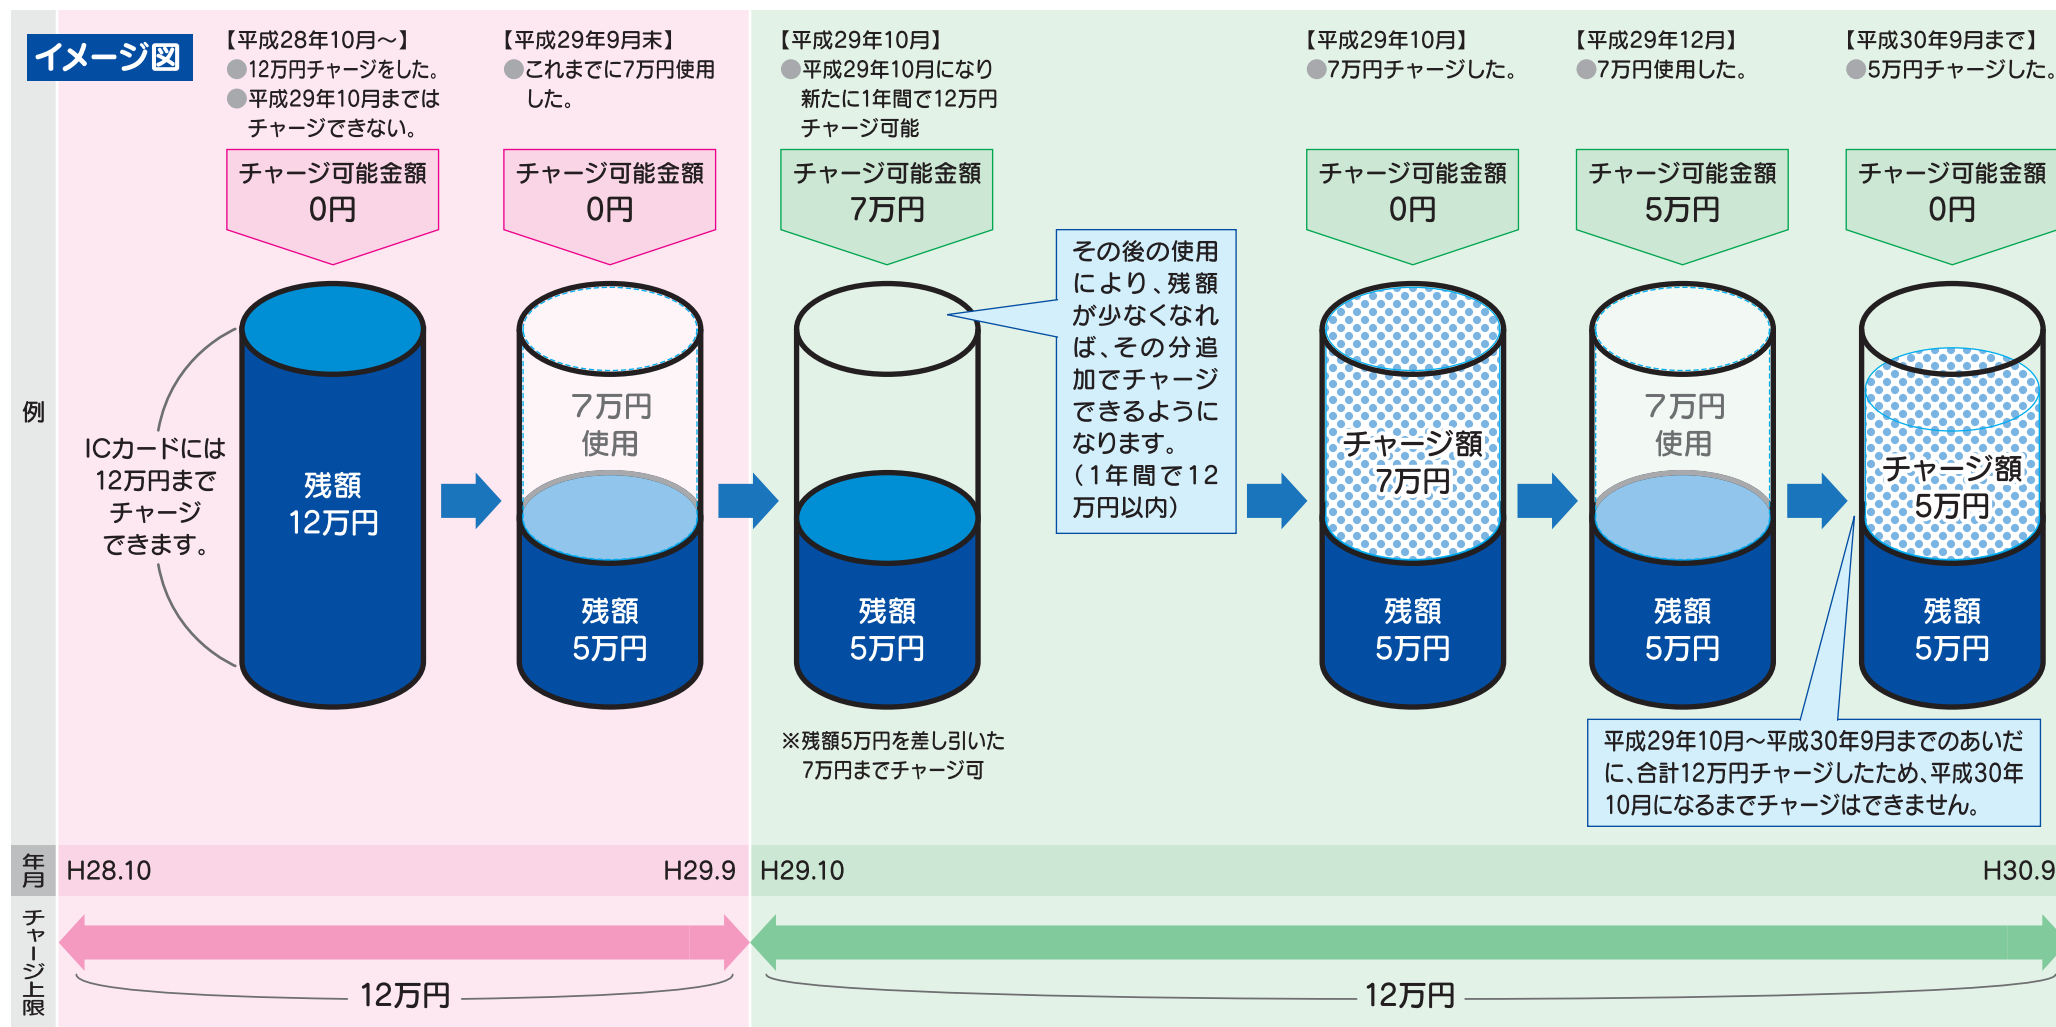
イメージ図

例

【平成28年10月～】
●12万円チャージをした。
●平成29年10月までは チャージできない。

チャージ可能金額
0円

ICカードには 12万円まで チャージ できます。

残額
12万円

【平成29年9月末】
●これまでに7万円使用した。

チャージ可能金額
0円

7万円
使用

残額
5万円

【平成29年10月】
●平成29年10月になり 新たに1年間で12万円 チャージ可能

チャージ可能金額
7万円

残額
5万円

※残額5万円を差し引いた 7万円までチャージ可

その後の使用により、残額が少なくなれば、その分追加でチャージできるようになります。（1年間で12万円以内）

【平成29年10月】
●7万円チャージした。

チャージ可能金額
0円

チャージ額
7万円

残額
5万円

【平成29年12月】
●7万円使用した。

チャージ可能金額
5万円

7万円
使用

残額
5万円

【平成30年9月まで】
●5万円チャージした。

チャージ可能金額
0円

チャージ額
5万円

残額
5万円

平成29年10月～平成30年9月までのあいだに、合計12万円チャージしたため、平成30年10月になるまでチャージはできません。

年月
H28.10
H29.9
H29.10
H30.9

チャージ上限
12万円
12万円